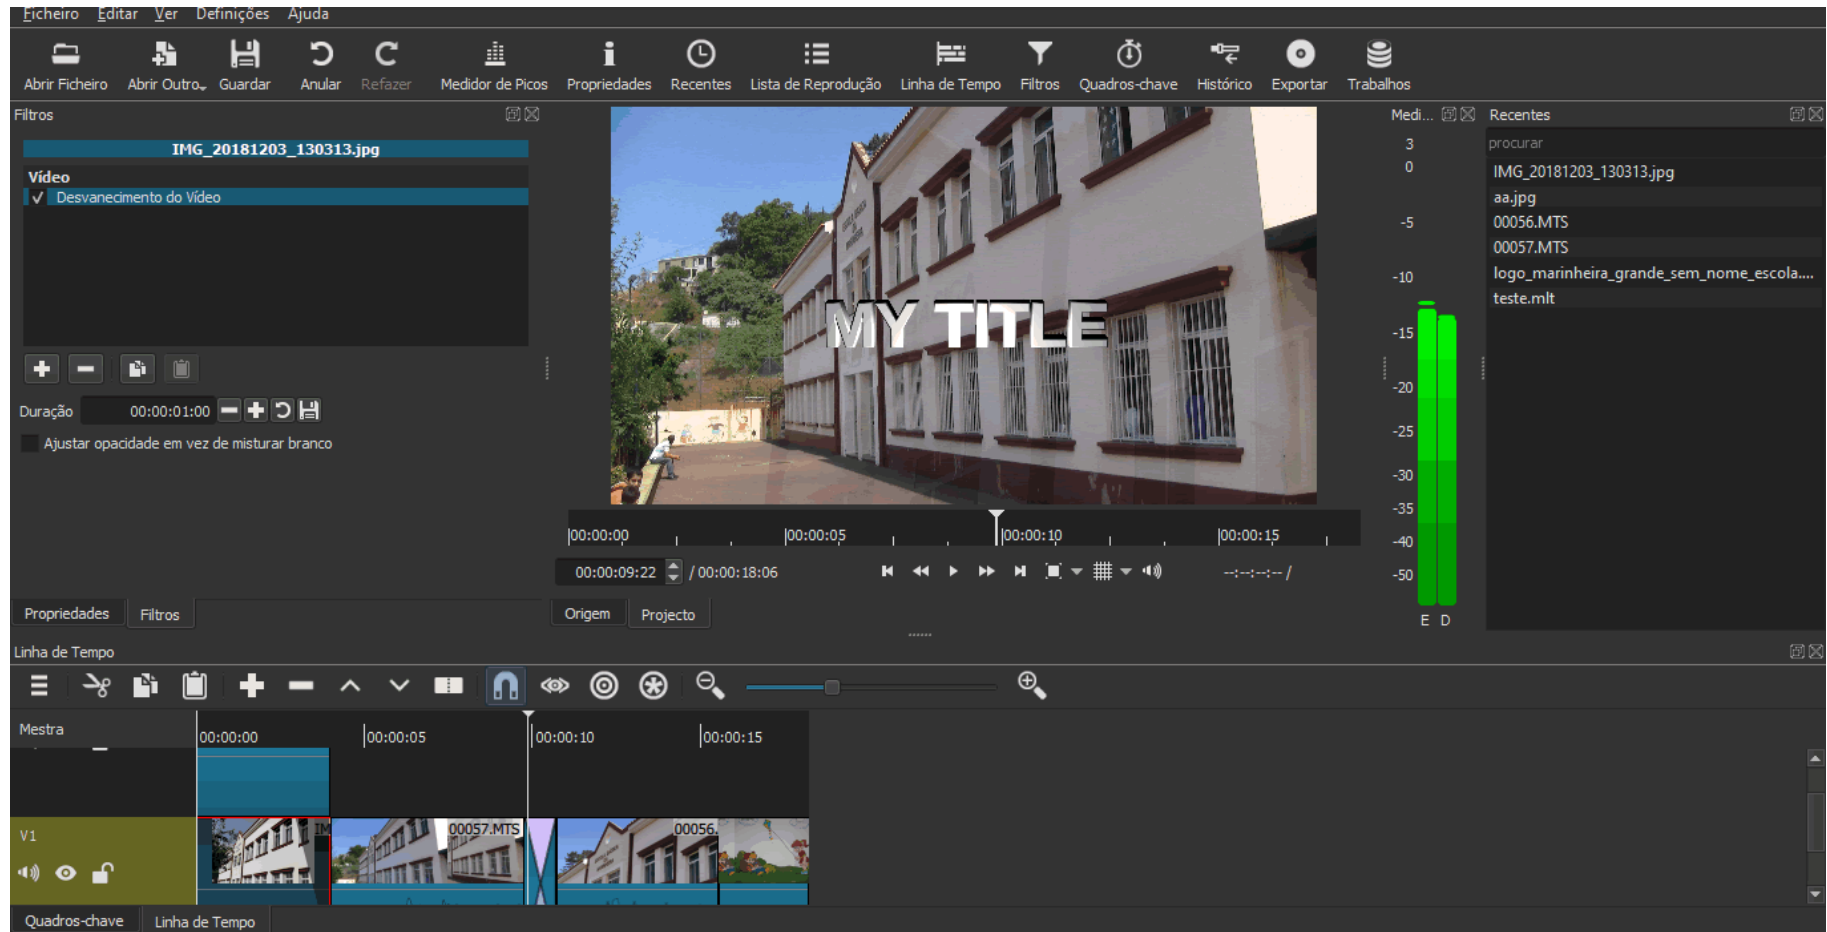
Ficheiro Editar Ver Definições Ajuda

Abrir Ficheiro Abrir Outro Guardar Anular Refazer Medidor de Picos Propriedades Recentes Lista de Reprodução Linha de Tempo Filtros Quadros-chave Histórico Exportar Trabalhos

Filtros

IMG_20181203_130313.jpg

Vídeo
✓ Desvanecimento do Vídeo

Duração 00:00:01:00

Ajustar opacidade em vez de misturar branco

MY TITLE

00:00:00 00:00:05 00:00:10 00:00:15

00:00:09:22 / 00:00:18:06

--:--:--:-- /

Propriedades Filtros

Origem Projecto

Medi...
3
0
-5
-10
-15
-20
-25
-30
-35
-40
-50
E D

Recentes
procurar
IMG_20181203_130313.jpg
aa.jpg
00056.MTS
00057.MTS
logo_marinheira_grande_sem_nome_escola....
teste.mlt

Linha de Tempo

Mestra
00:00:00 00:00:05 00:00:10 00:00:15

V1

IM 00057.MTS 00056.

Quadros-chave Linha de Tempo